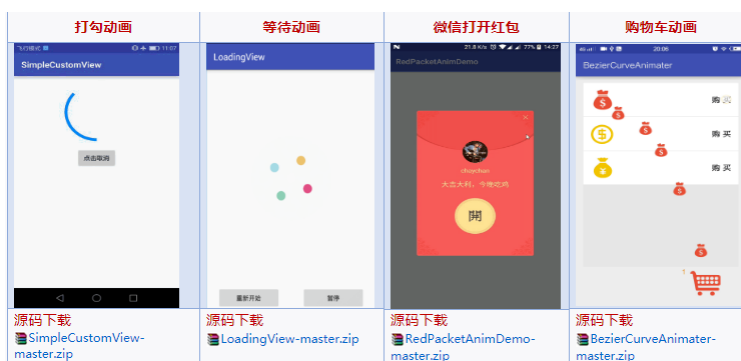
| 打勾动画 | 等待动画 | 微信打开红包 | 购物车动画 |
|---|---|---|---|
| 飞行模式 11:07 SimpleCustomView 点击取消 | LoadingView 重新开始 暂停 | 21.8 K/s 77% 14:27 RedPacketAnimDemo chaychan 大吉大利，今晚吃鸡 開 | 20:06 BezierCurveAnimater 购买 购买 购买 |
| 源码下载 SimpleCustomView-master.zip | 源码下载 LoadingView-master.zip | 源码下载 RedPacketAnimDemo-master.zip | 源码下载 BezierCurveAnimater-master.zip |